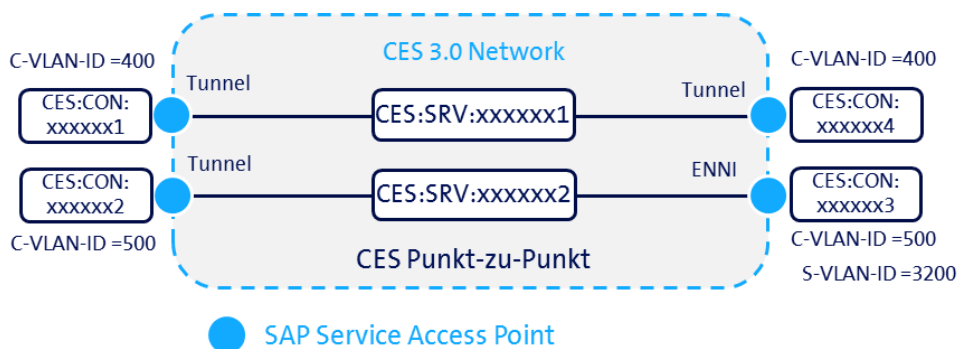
CES 3.0 Network

C-VLAN-ID =400

Tunnel

CES:CON: xxxxxx1

CES:SRV:xxxxxx1

Tunnel

C-VLAN-ID =400

CES:CON: xxxxxx4

Tunnel

CES:CON: xxxxxx2

CES:SRV:xxxxxx2

ENNI

CES:CON: xxxxxx3

C-VLAN-ID =500

CES Punkt-zu-Punkt

C-VLAN-ID =500

S-VLAN-ID =3200

SAP Service Access Point